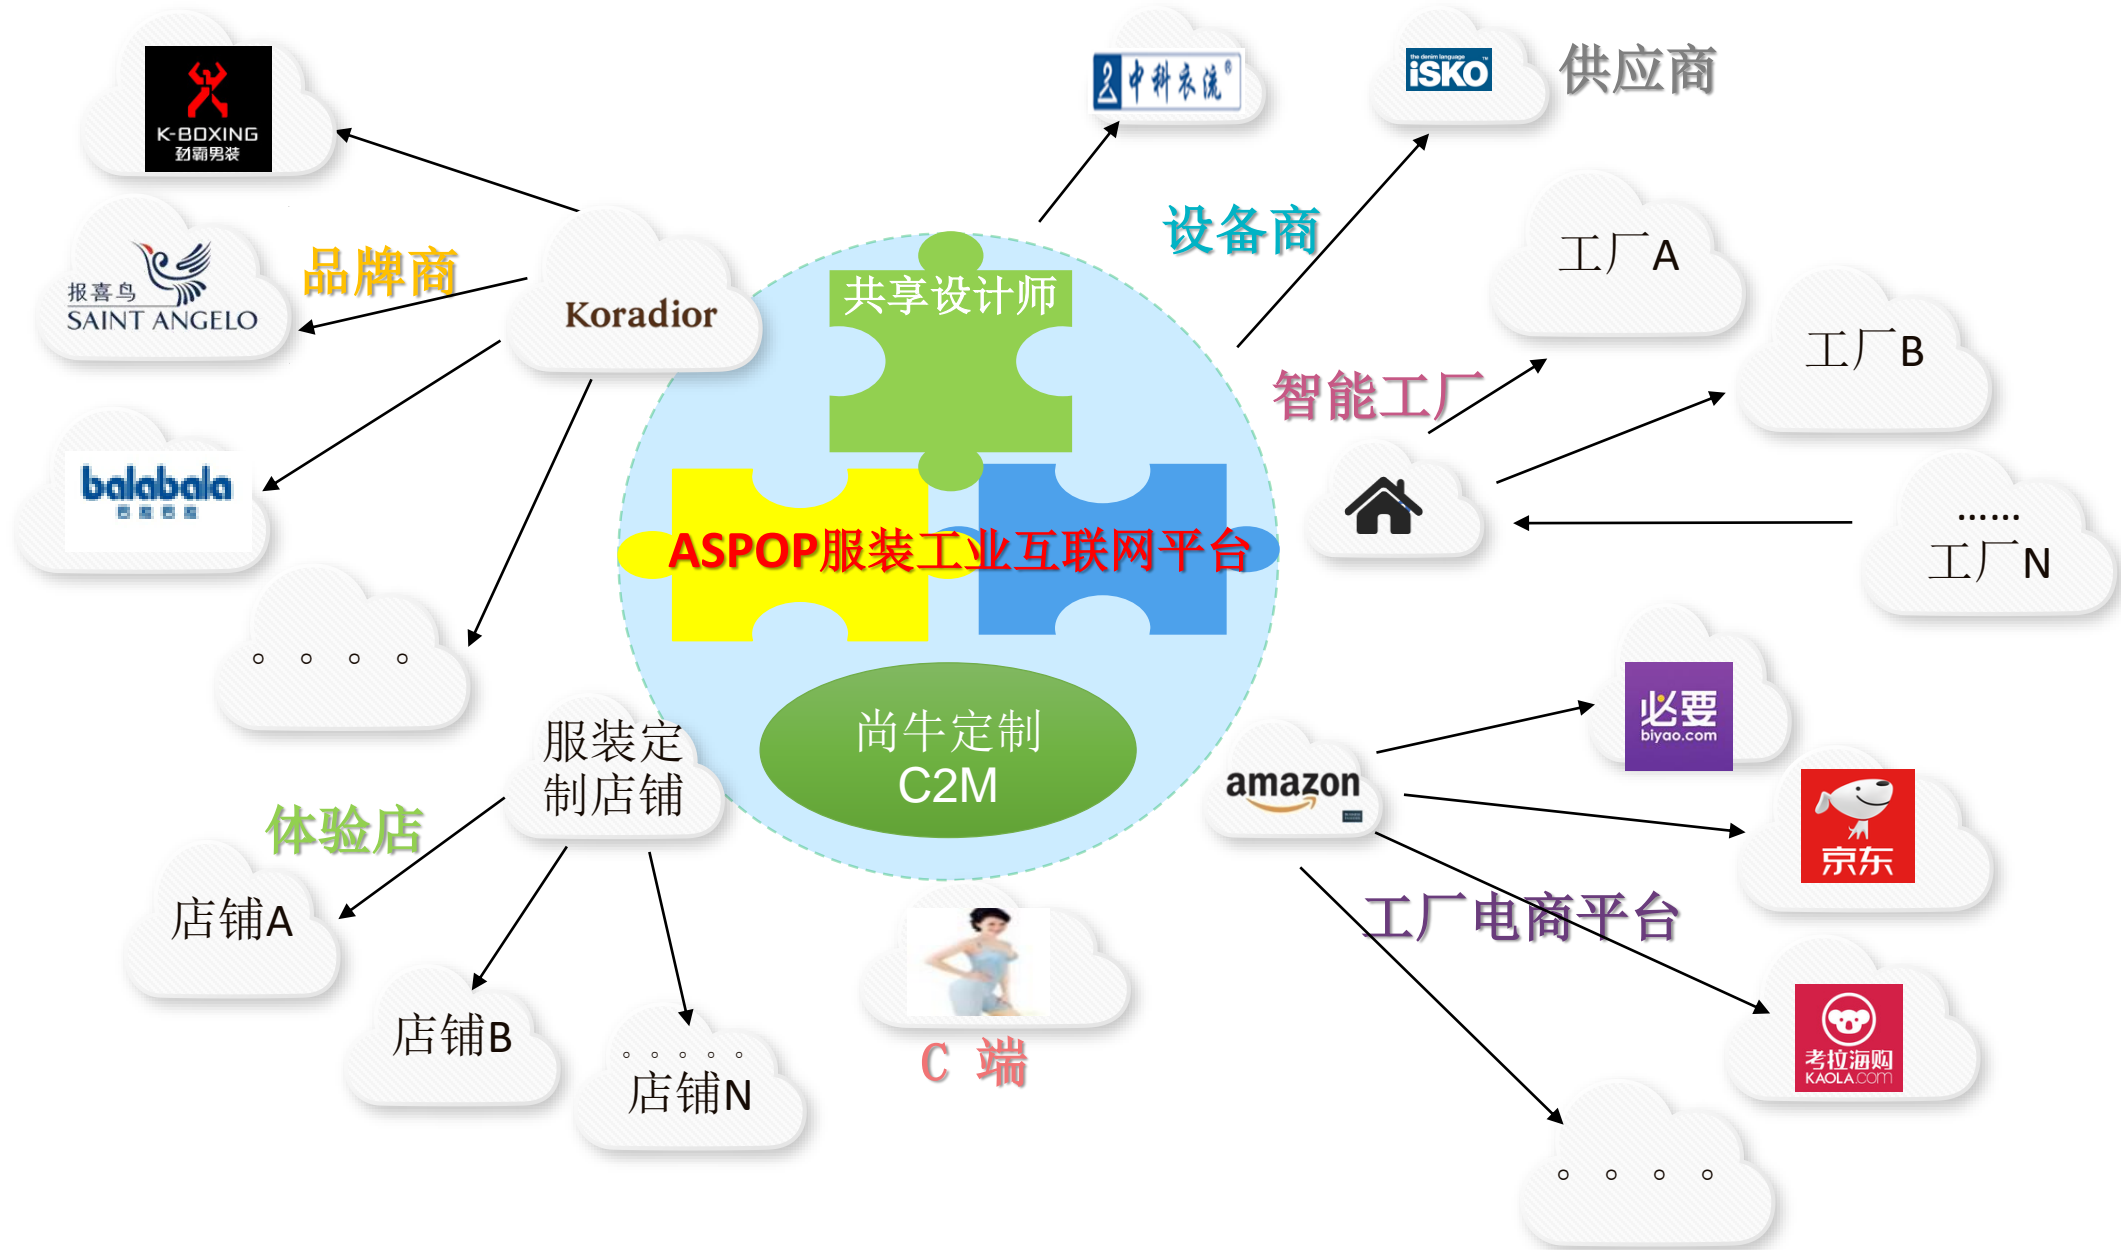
K-BOXING
劲霸男装

中科衣流

the denim language
iSKO

供应商

设备商

品牌商

报喜鸟
SAINT ANGELO

Koradior

共享设计师

工厂A

工厂B

智能工厂

balabala

ASPOP服装工业互联网平台

......
工厂N

。 。 。 。

尚牛定制
C2M

必要
biyao.com

服装定制店铺

amazon

京东

体验店

店铺A

工厂电商平台

店铺B

。 。 。 。 。
店铺N

C 端

考拉海购
KAOLA.com

。 。 。 。